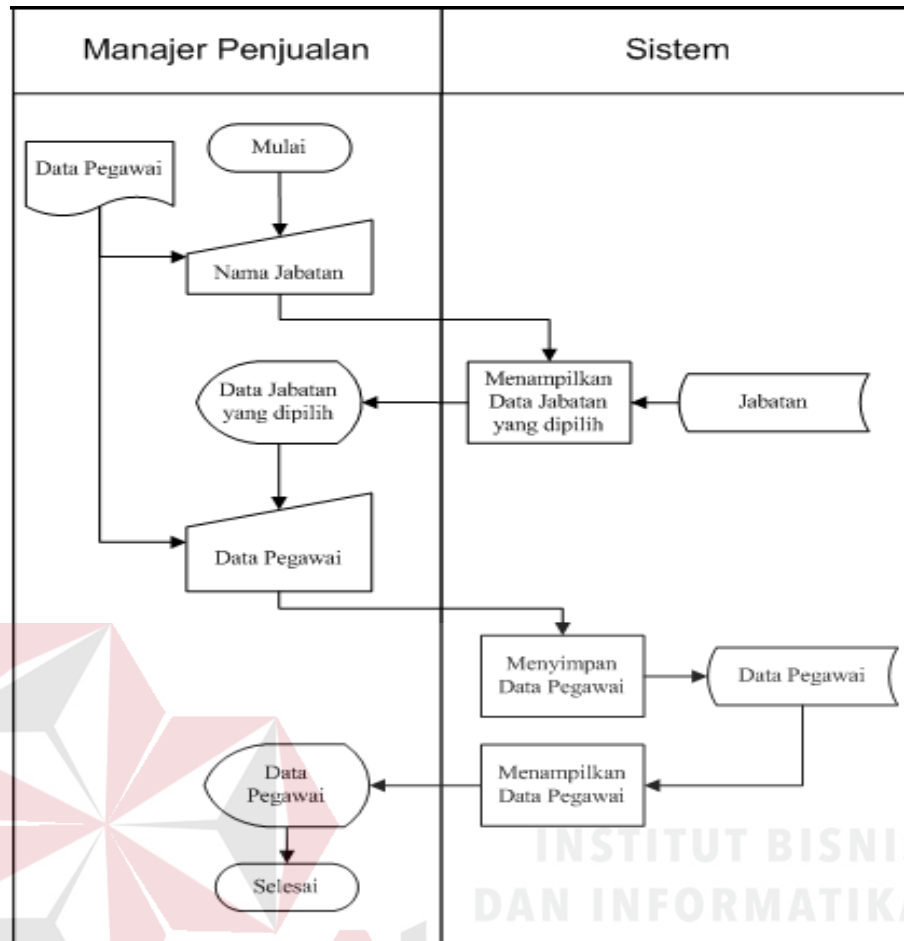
| Manajer Penjualan | Sistem |
|---|---|

Data Pegawai

Mulai

Nama Jabatan

Menampilkan Data Jabatan yang dipilih

Jabatan

Data Jabatan yang dipilih

Data Pegawai

Menyimpan Data Pegawai

Data Pegawai

Menampilkan Data Pegawai

Data Pegawai

Selesai

INSTITUT BISNIS
DAN INFORMATIKA